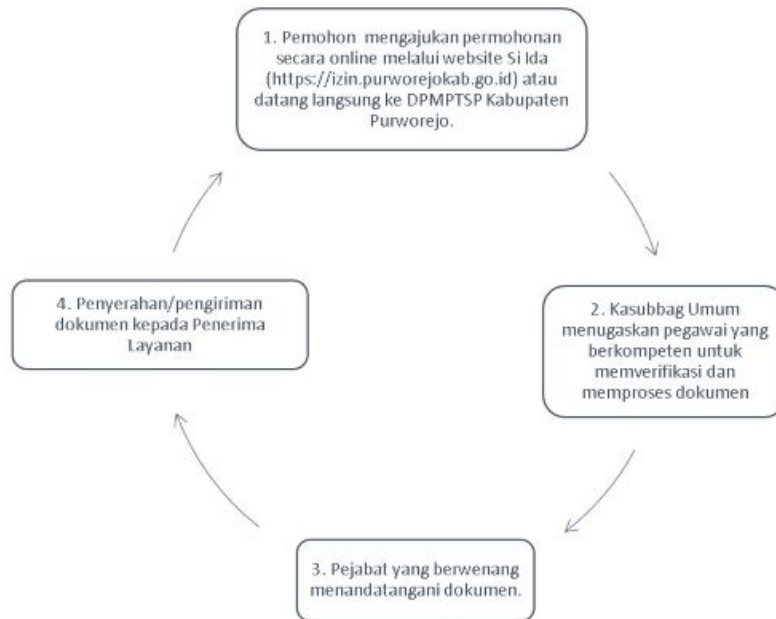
1. Pemohon mengajukan permohonan secara online melalui website Si Ida (https://izin.purworejokab.go.id) atau datang langsung ke DPMPTSP Kabupaten Purworejo.

2. Kasubbag Umum menugaskan pegawai yang berkompeten untuk memverifikasi dan memproses dokumen

3. Pejabat yang berwenang menandatangani dokumen.

4. Penyerahan/pengiriman dokumen kepada Penerima Layanan